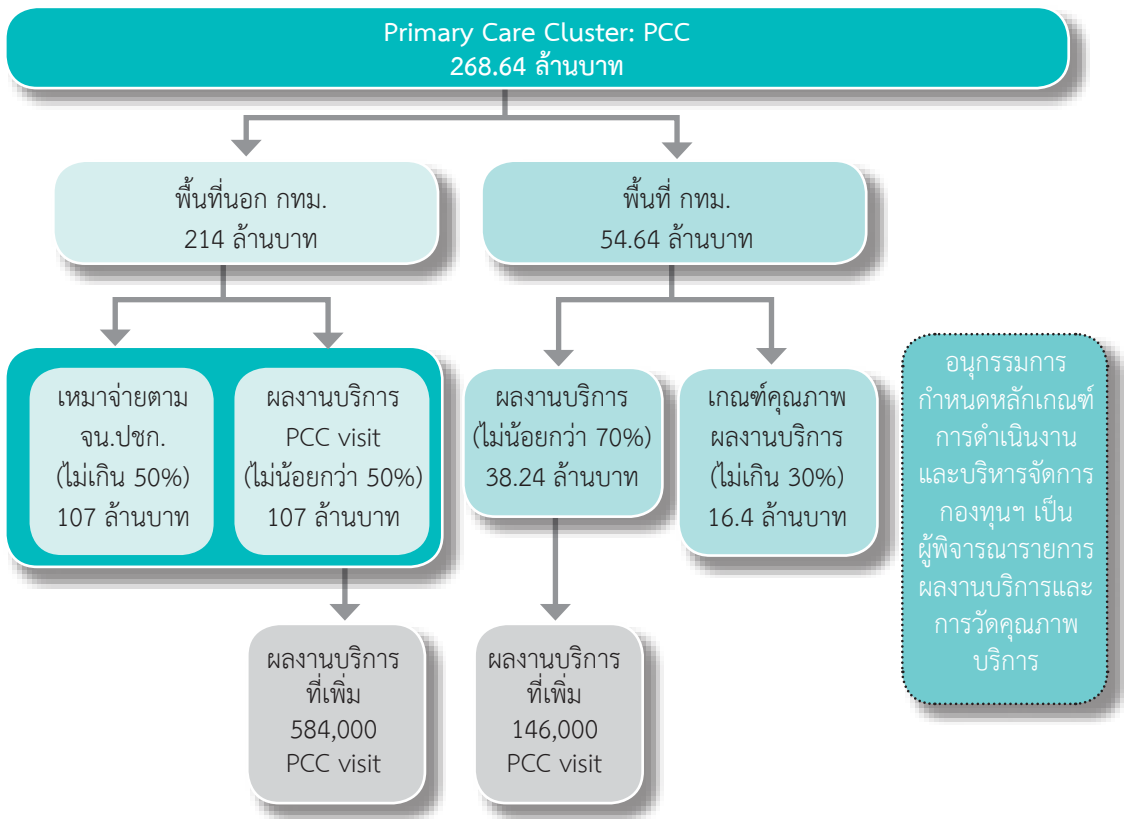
Primary Care Cluster: PCC
268.64 ล้านบาท

พื้นที่นอก กทม.
214 ล้านบาท

พื้นที่ กทม.
54.64 ล้านบาท

เหมาจ่ายตาม จน.ปชก. (ไม่เกิน 50%) 107 ล้านบาท

ผลงานบริการ PCC visit (ไม่น้อยกว่า 50%) 107 ล้านบาท

ผลงานบริการ (ไม่น้อยกว่า 70%) 38.24 ล้านบาท

เกณฑ์คุณภาพ ผลงานบริการ (ไม่เกิน 30%) 16.4 ล้านบาท

อนุกรรมการกำหนดหลักเกณฑ์การดำเนินงานและบริหารจัดการกองทุนฯ เป็นผู้พิจารณารายการผลงานบริการและการวัดคุณภาพบริการ

ผลงานบริการที่เพิ่ม 584,000 PCC visit

ผลงานบริการที่เพิ่ม 146,000 PCC visit